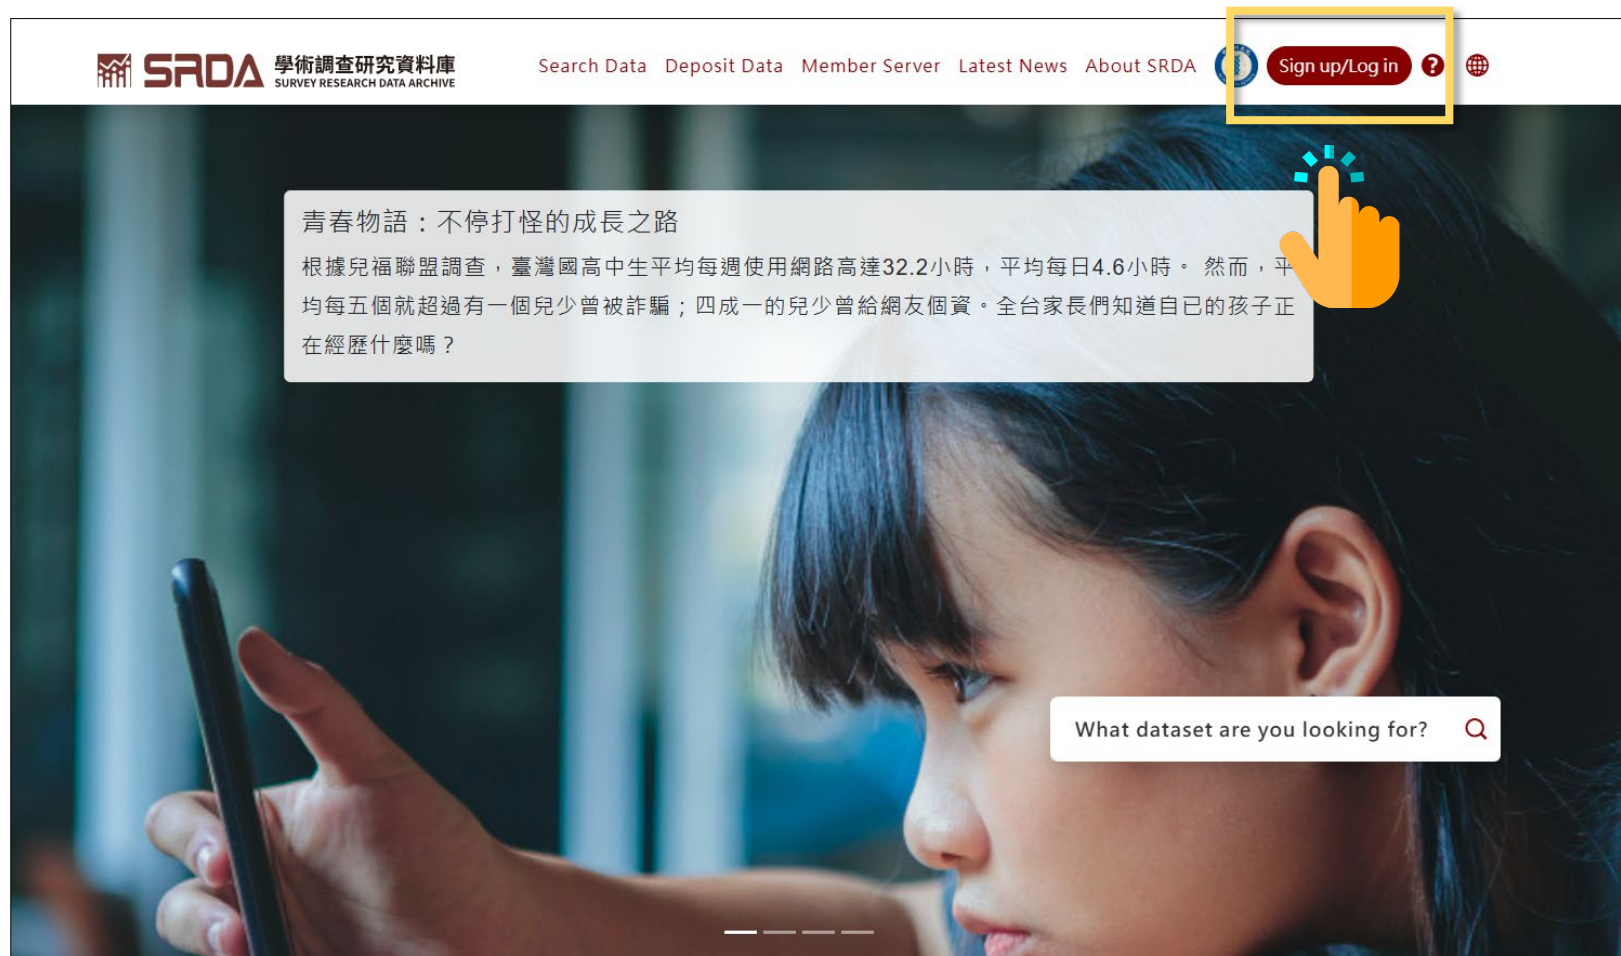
SRDA 學術調查研究資料庫
SURVEY RESEARCH DATA ARCHIVE

Search Data Deposit Data Member Server Latest News About SRDA Sign up/Log in ?

青春物語：不停打怪的成長之路

根據兒福聯盟調查，臺灣國高中生平均每週使用網路高達32.2小時，平均每日4.6小時。 然而，平均每五個就超過有一個兒少曾被詐騙；四成一的兒少曾給網友個資。全台家長們知道自已的孩子正在經歷什麼嗎？

What dataset are you looking for?